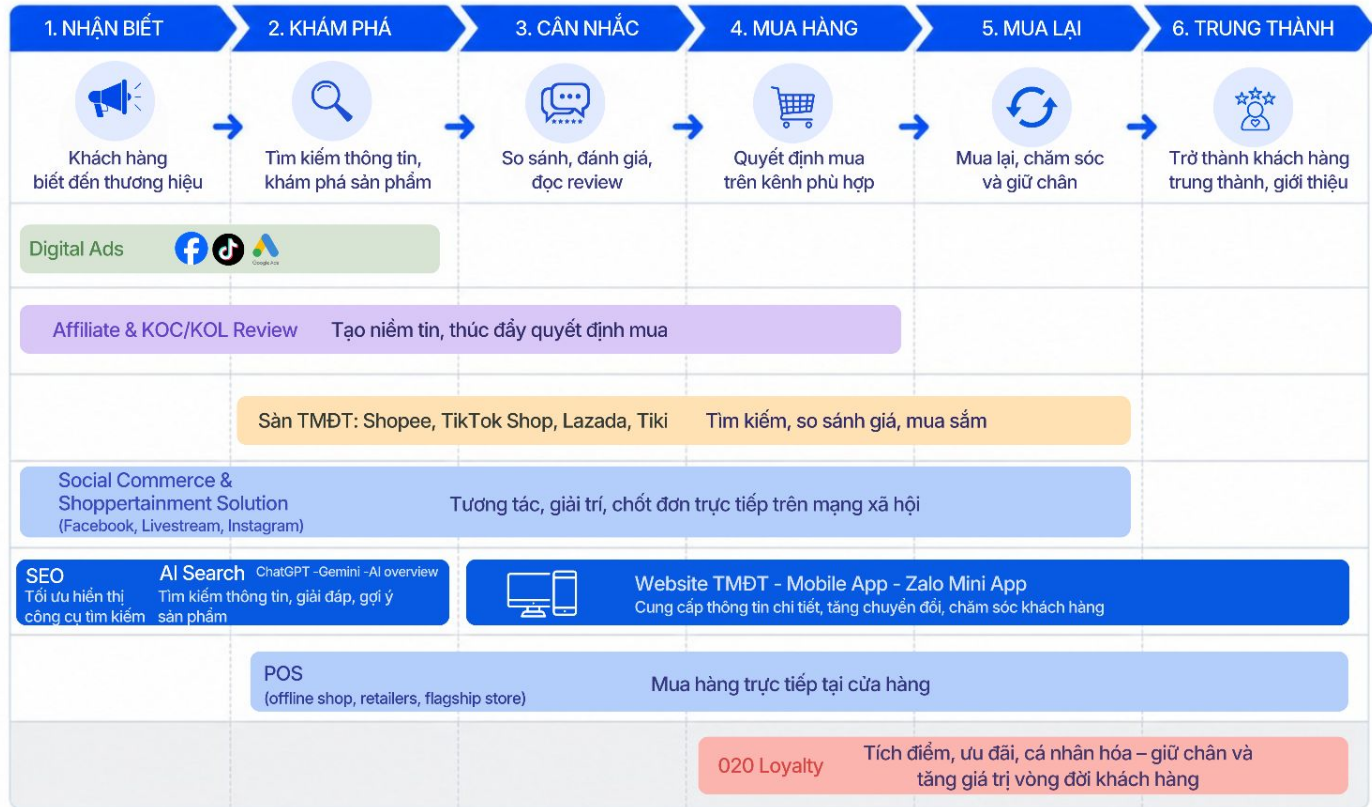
1. NHẬN BIẾT
2. KHÁM PHÁ
3. CÂN NHẮC
4. MUA HÀNG
5. MUA LẠI
6. TRUNG THÀNH

Khách hàng biết đến thương hiệu
Tìm kiếm thông tin, khám phá sản phẩm
So sánh, đánh giá, đọc review
Quyết định mua trên kênh phù hợp
Mua lại, chăm sóc và giữ chân
Trở thành khách hàng trung thành, giới thiệu

Digital Ads
Google Ads

Affiliate & KOC/KOL Review
Tạo niềm tin, thúc đẩy quyết định mua

Sàn TMĐT: Shopee, TikTok Shop, Lazada, Tiki
Tìm kiếm, so sánh giá, mua sắm

Social Commerce & Shoppertainment Solution
(Facebook, Livestream, Instagram)
Tương tác, giải trí, chốt đơn trực tiếp trên mạng xã hội

SEO
Tối ưu hiển thị công cụ tìm kiếm
AI Search
ChatGPT -Gemini -AI overview
Tìm kiếm thông tin, giải đáp, gợi ý sản phẩm

Website TMĐT - Mobile App - Zalo Mini App
Cung cấp thông tin chi tiết, tăng chuyển đổi, chăm sóc khách hàng

POS
(offline shop, retailers, flagship store)
Mua hàng trực tiếp tại cửa hàng

020 Loyalty
Tích điểm, ưu đãi, cá nhân hóa – giữ chân và tăng giá trị vòng đời khách hàng